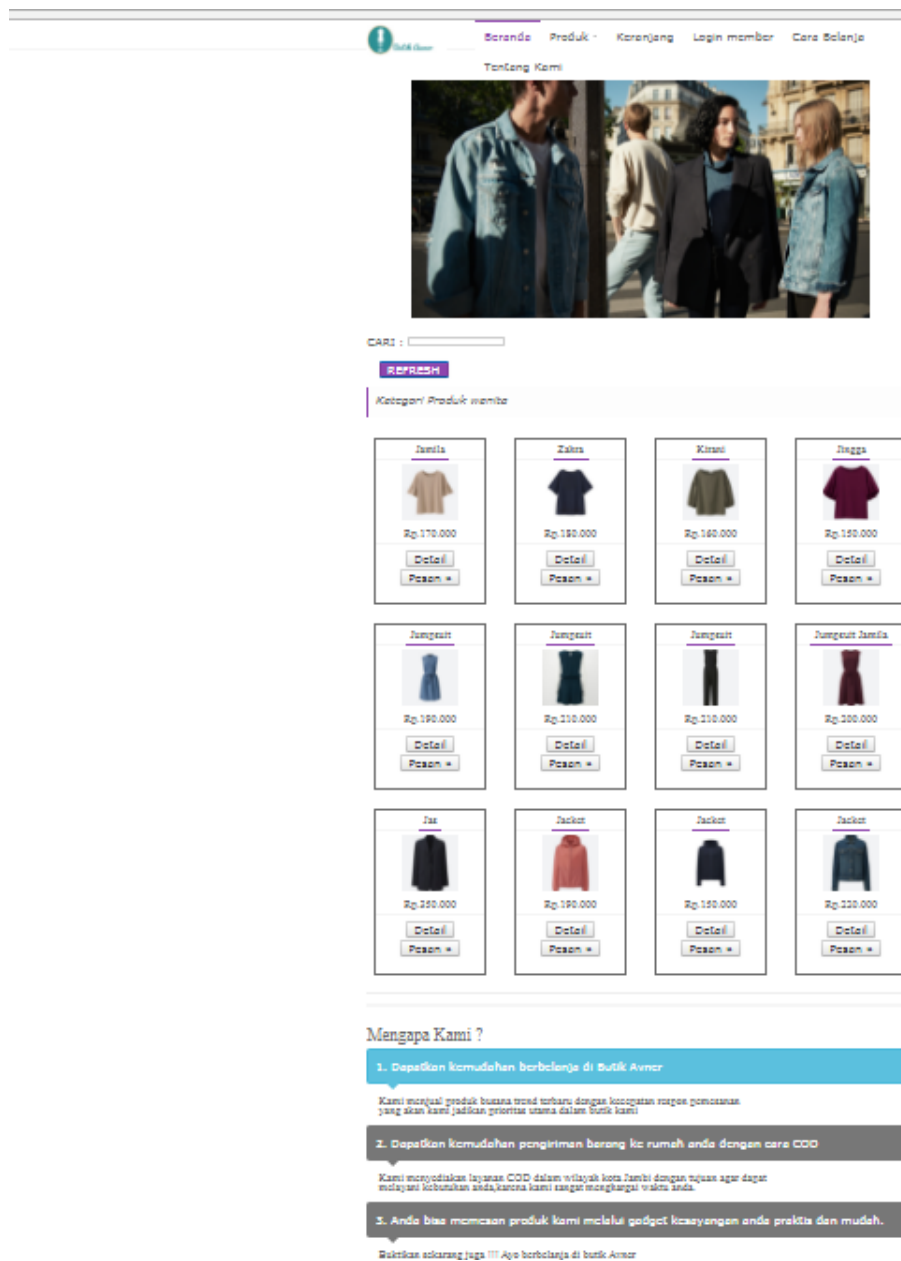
Butik Avner

Beranda Produk Keranjang Login member Cara Belanja Tentang Kami

CARI :

REFRESH

Kategori Produk wanita

| Jamila | Zahra | Kirani | Jingga |
|---|---|---|---|
| Rp.170.000 | Rp.180.000 | Rp.160.000 | Rp.150.000 |
| Detail | Detail | Detail | Detail |
| Pesan » | Pesan » | Pesan » | Pesan » |

| Jumpsuit | Jumpsuit | Jumpsuit | Jumpsuit Jamila |
|---|---|---|---|
| Rp.190.000 | Rp.210.000 | Rp.210.000 | Rp.200.000 |
| Detail | Detail | Detail | Detail |
| Pesan » | Pesan » | Pesan » | Pesan » |

| Jas | Jacket | Jacket | Jacket |
|---|---|---|---|
| Rp.250.000 | Rp.190.000 | Rp.150.000 | Rp.220.000 |
| Detail | Detail | Detail | Detail |
| Pesan » | Pesan » | Pesan » | Pesan » |

Mengapa Kami ?

1. Dapatkan kemudahan berbelanja di Butik Avner

Kami menjual produk busana trend terbaru dengan kecepatan respon pemesanan yang akan kami jadikan prioritas utama dalam butik kami

2. Dapatkan kemudahan pengiriman barang ke rumah anda dengan cara COD

Kami menyediakan layanan COD dalam wilayah kota Jambi dengan tujuan agar dapat melayani kebutuhan anda,karena kami sangat menghargai waktu anda.

3. Anda bisa memesan produk kami melalui gadget kesayangan anda praktis dan mudah.

Buktikan sekarang juga !!! Ayo berbelanja di butik Avner